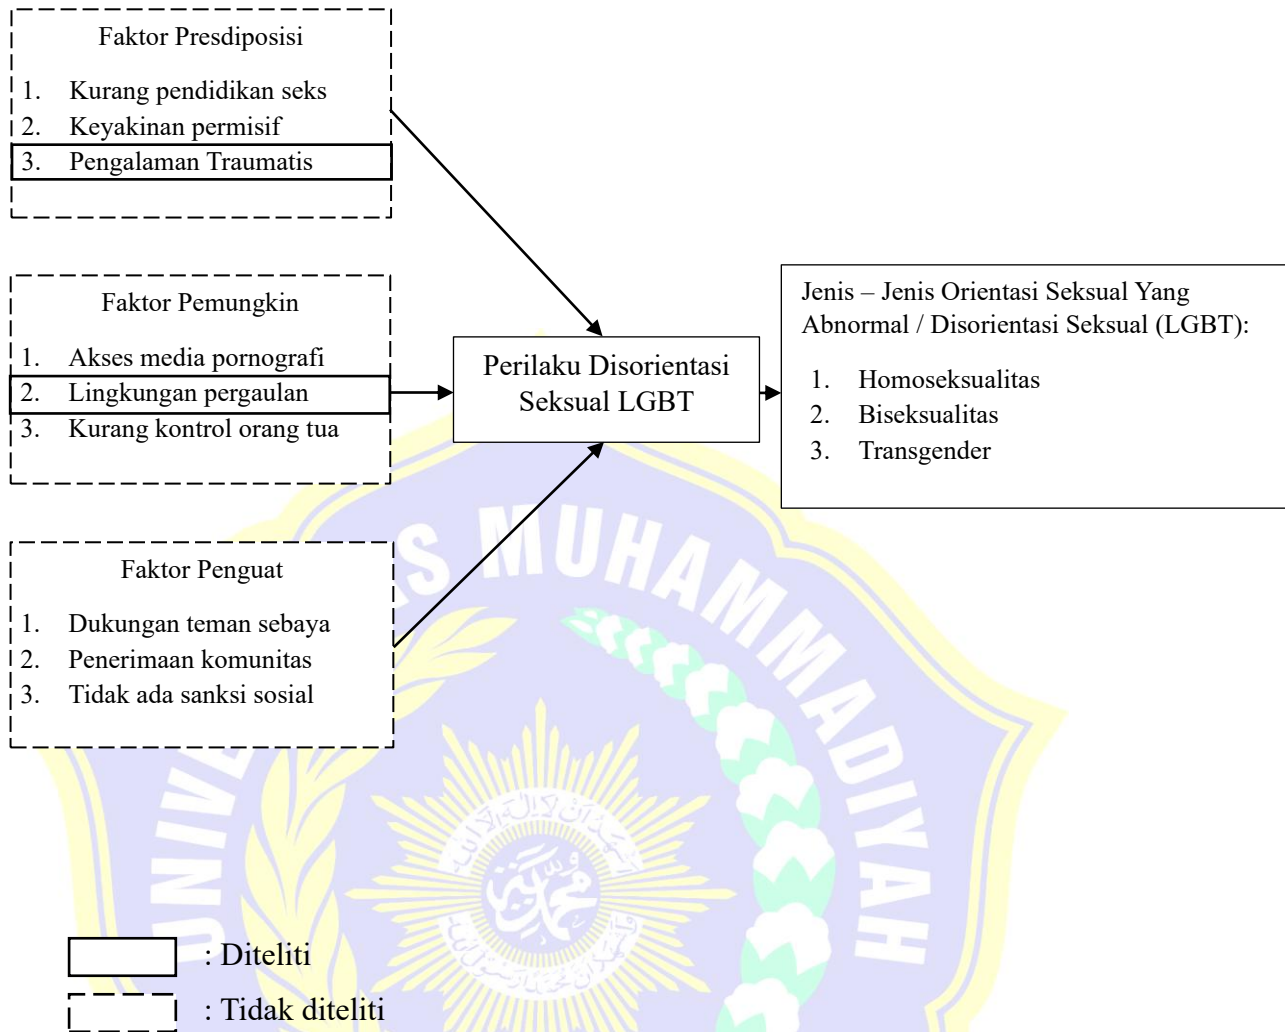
Faktor Presdiposisi

1. Kurang pendidikan seks
2. Keyakinan permisif
3. Pengalaman Traumatis

Faktor Pemungkin

1. Akses media pornografi
2. Lingkungan pergaulan
3. Kurang kontrol orang tua

Faktor Penguat

1. Dukungan teman sebaya
2. Penerimaan komunitas
3. Tidak ada sanksi sosial

Perilaku Disorientasi Seksual LGBT

Jenis – Jenis Orientasi Seksual Yang Abnormal / Disorientasi Seksual (LGBT):

1. Homoseksualitas
2. Biseksualitas
3. Transgender

UNIVERSITAS MUHAMMADIYAH

: Diteliti

: Tidak diteliti